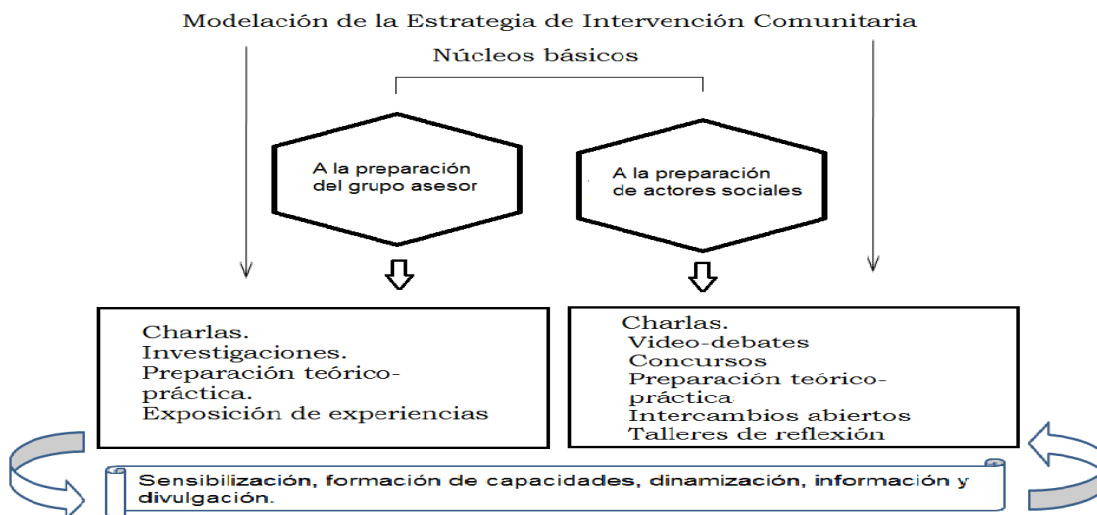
Modelación de la Estrategia de Intervención Comunitaria

Núcleos básicos

A la preparación del grupo asesor

A la preparación de actores sociales

Charlas.
Investigaciones.
Preparación teórico-práctica.
Exposición de experiencias

Charlas.
Video-debates
Concursos
Preparación teórico-práctica
Intercambios abiertos
Talleres de reflexión

Sensibilización, formación de capacidades, dinamización, información y divulgación.